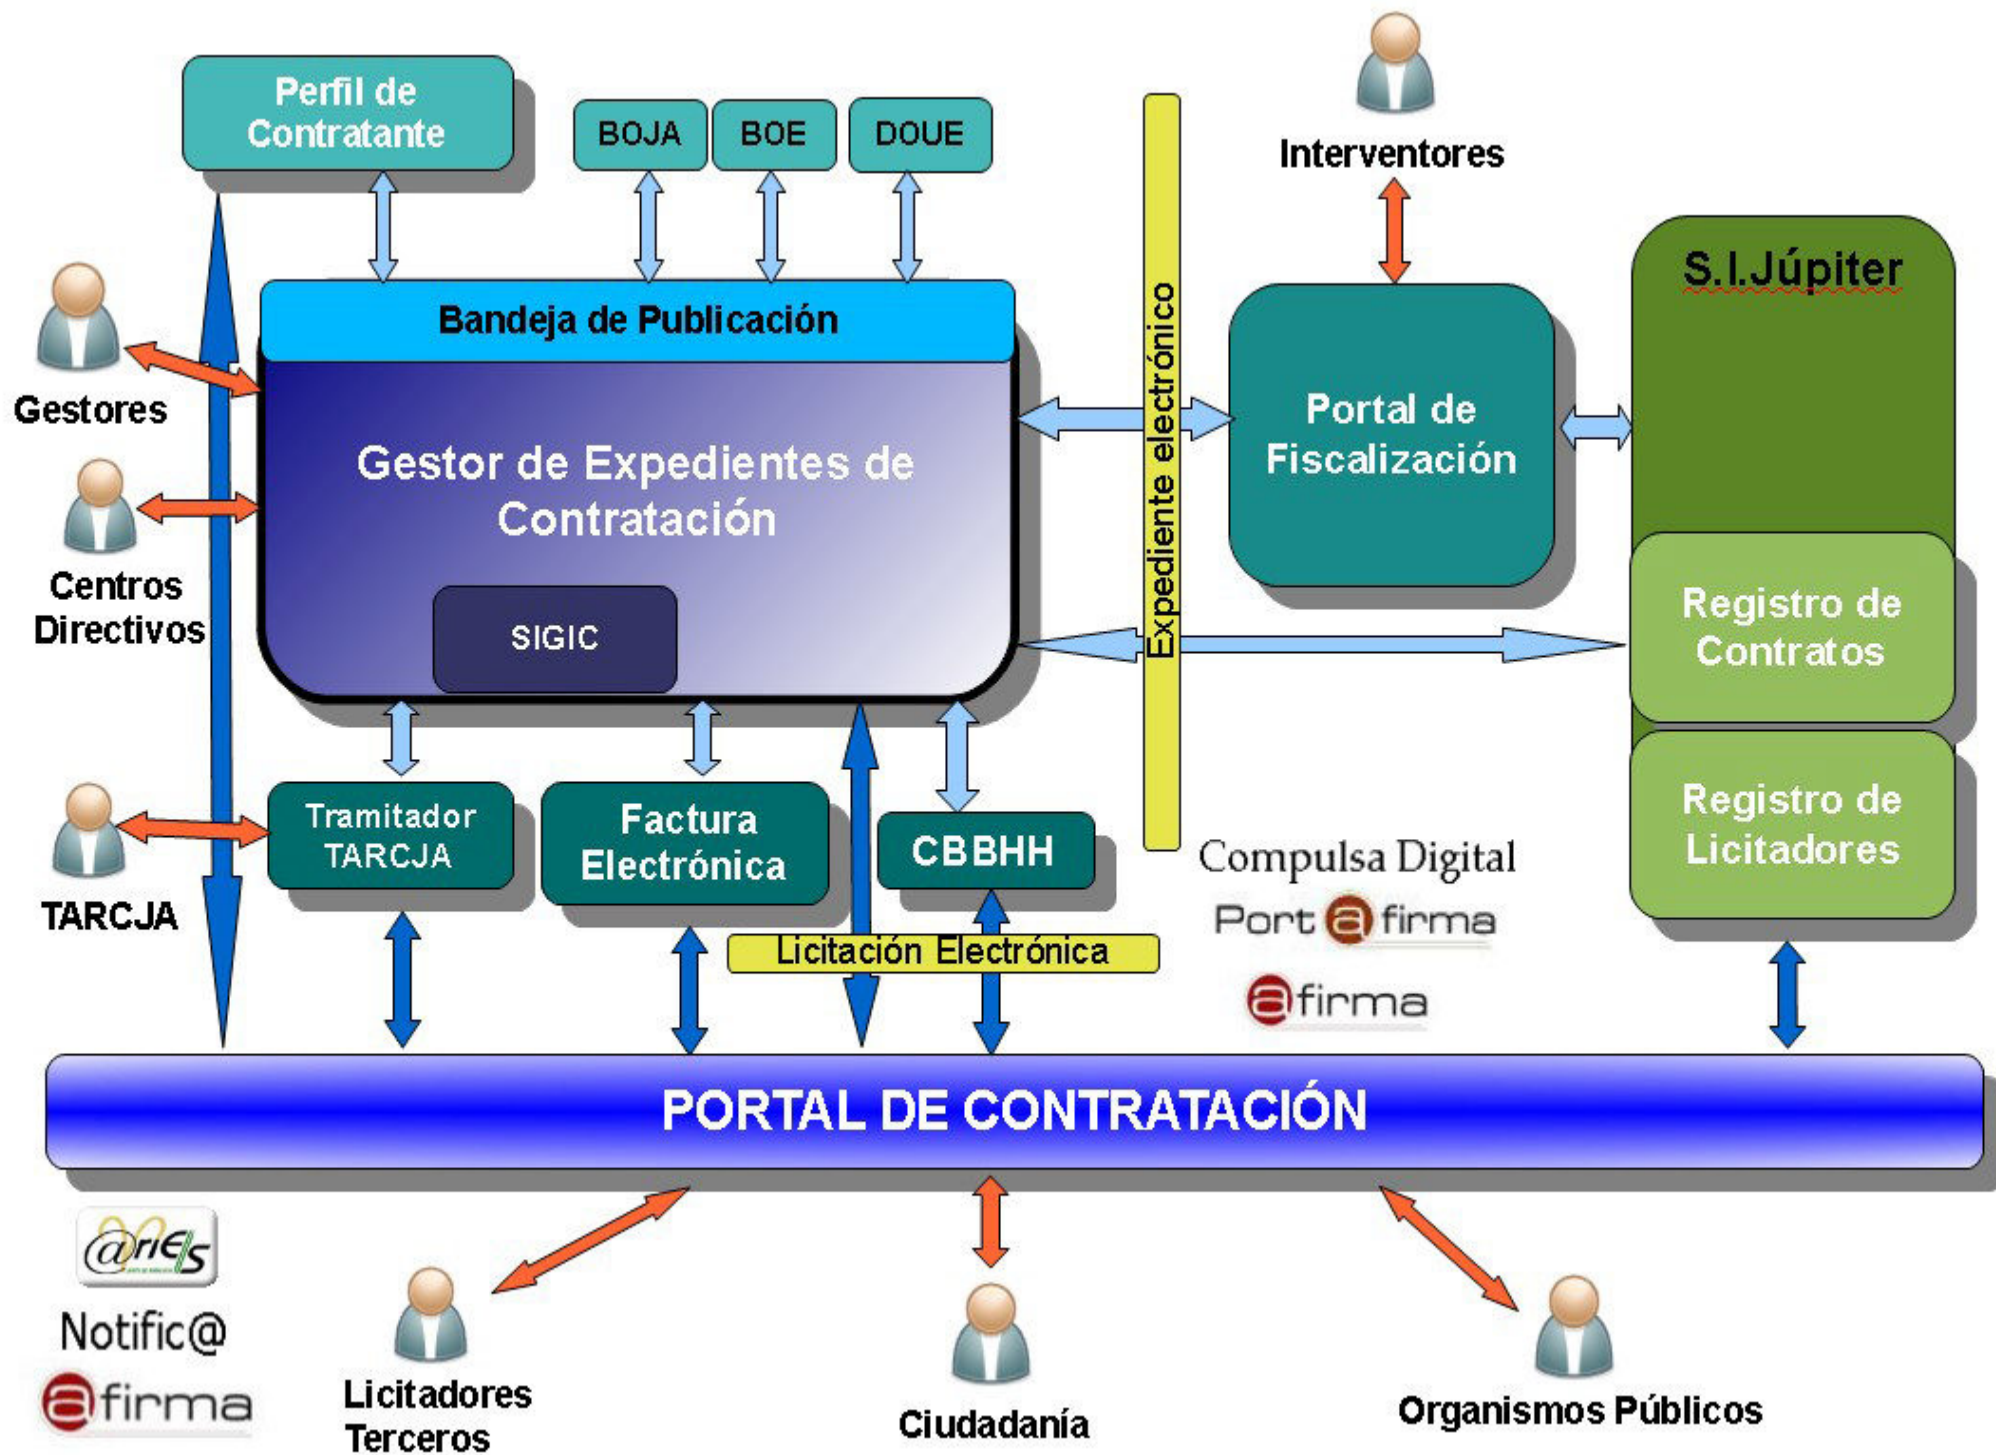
Perfil de Contratante

BOJA

BOE

DOUE

Interventores

Expediente electrónico

S.I.Júpiter

Bandeja de Publicación

Gestores

Gestor de Expedientes de Contratación

Portal de Fiscalización

Centros Directivos

SIGIC

Registro de Contratos

Registro de Licitadores

TARCJA

Tramitador TARCJA

Factura Electrónica

CBBHH

Compulsa Digital

Portafirma

Licitación Electrónica

@firma

PORTAL DE CONTRATACIÓN

@ries

Notific@

@firma

Licitadores Terceros

Ciudadanía

Organismos Públicos